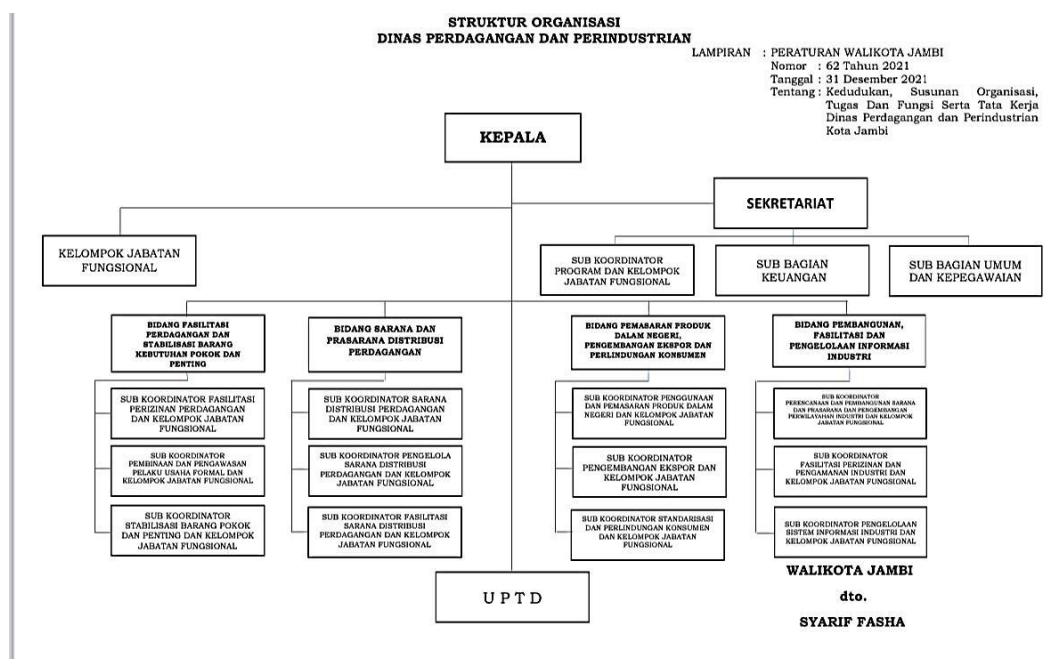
STRUKTUR ORGANISASI
DINAS PERDAGANGAN DAN PERINDUSTRIAN

LAMPIRAN : PERATURAN WALIKOTA JAMBI
Nomor : 62 Tahun 2021
Tanggal : 31 Desember 2021
Tentang : Kedudukan, Susunan Organisasi, Tugas Dan Fungsi Serta Tata Kerja Dinas Perdagangan dan Perindustrian Kota Jambi

KEPALA

SEKRETARIAT

KELOMPOK JABATAN FUNGSIONAL

SUB KOORDINATOR PROGRAM DAN KELOMPOK JABATAN FUNGSIONAL

SUB BAGIAN KEUANGAN

SUB BAGIAN UMUM DAN KEPEGAWAIAN

BIDANG FASILITASI PERDAGANGAN DAN STABILISASI BARANG KEBUTUHAN POKOK DAN PENTING

SUB KOORDINATOR FASILITASI PERIZINAN PERDAGANGAN DAN KELOMPOK JABATAN FUNGSIONAL

SUB KOORDINATOR PEMBINAAN DAN PENGAWASAN PELAKU USAHA FORMAL DAN KELOMPOK JABATAN FUNGSIONAL

SUB KOORDINATOR STABILISASI BARANG POKOK DAN PENTING DAN KELOMPOK JABATAN FUNGSIONAL

BIDANG SARANA DAN PRASARANA DISTRIBUSI PERDAGANGAN

SUB KOORDINATOR SARANA DISTRIBUSI PERDAGANGAN DAN KELOMPOK JABATAN FUNGSIONAL

SUB KOORDINATOR PENGELOLA SARANA DISTRIBUSI PERDAGANGAN DAN KELOMPOK JABATAN FUNGSIONAL

SUB KOORDINATOR FASILITASI SARANA DISTRIBUSI PERDAGANGAN DAN KELOMPOK JABATAN FUNGSIONAL

BIDANG PEMASARAN PRODUK DALAM NEGERI, PENGEMBANGAN EKSPOR DAN PERLINDUNGAN KONSUMEN

SUB KOORDINATOR PENGGUNAAN DAN PEMASARAN PRODUK DALAM NEGERI DAN KELOMPOK JABATAN FUNGSIONAL

SUB KOORDINATOR PENGEMBANGAN EKSPOR DAN KELOMPOK JABATAN FUNGSIONAL

SUB KOORDINATOR STANDARISASI DAN PERLINDUNGAN KONSUMEN DAN KELOMPOK JABATAN FUNGSIONAL

BIDANG PEMBANGUNAN, FASILITASI DAN PENGELOLAAN INFORMASI INDUSTRI

SUB KOORDINATOR PERENCANAAN DAN PEMBANGUNAN SARANA DAN PRASARANA DAN PENGEMBANGAN PERWILAYAHAN INDUSTRI DAN KELOMPOK JABATAN FUNGSIONAL

SUB KOORDINATOR FASILITASI PERIZINAN DAN PENGAMANAN INDUSTRI DAN KELOMPOK JABATAN FUNGSIONAL

SUB KOORDINATOR PENGELOLAAN SISTEM INFORMASI INDUSTRI DAN KELOMPOK JABATAN FUNGSIONAL

UPTD

WALIKOTA JAMBI
dto.
SYARIF FASHA